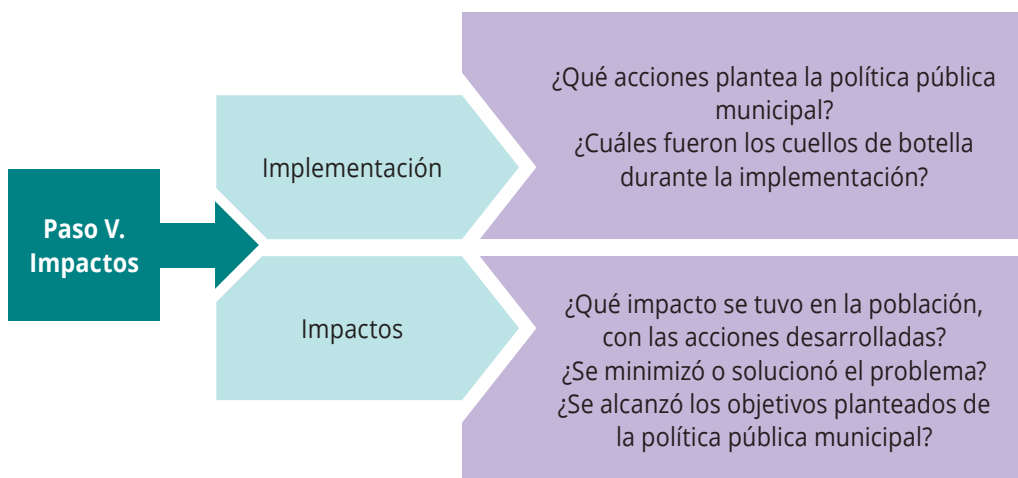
Paso V.
Impactos

Implementación

¿Qué acciones plantea la política pública municipal?
¿Cuáles fueron los cuellos de botella durante la implementación?

Impactos

¿Qué impacto se tuvo en la población, con las acciones desarrolladas?
¿Se minimizó o solucionó el problema?
¿Se alcanzó los objetivos planteados de la política pública municipal?